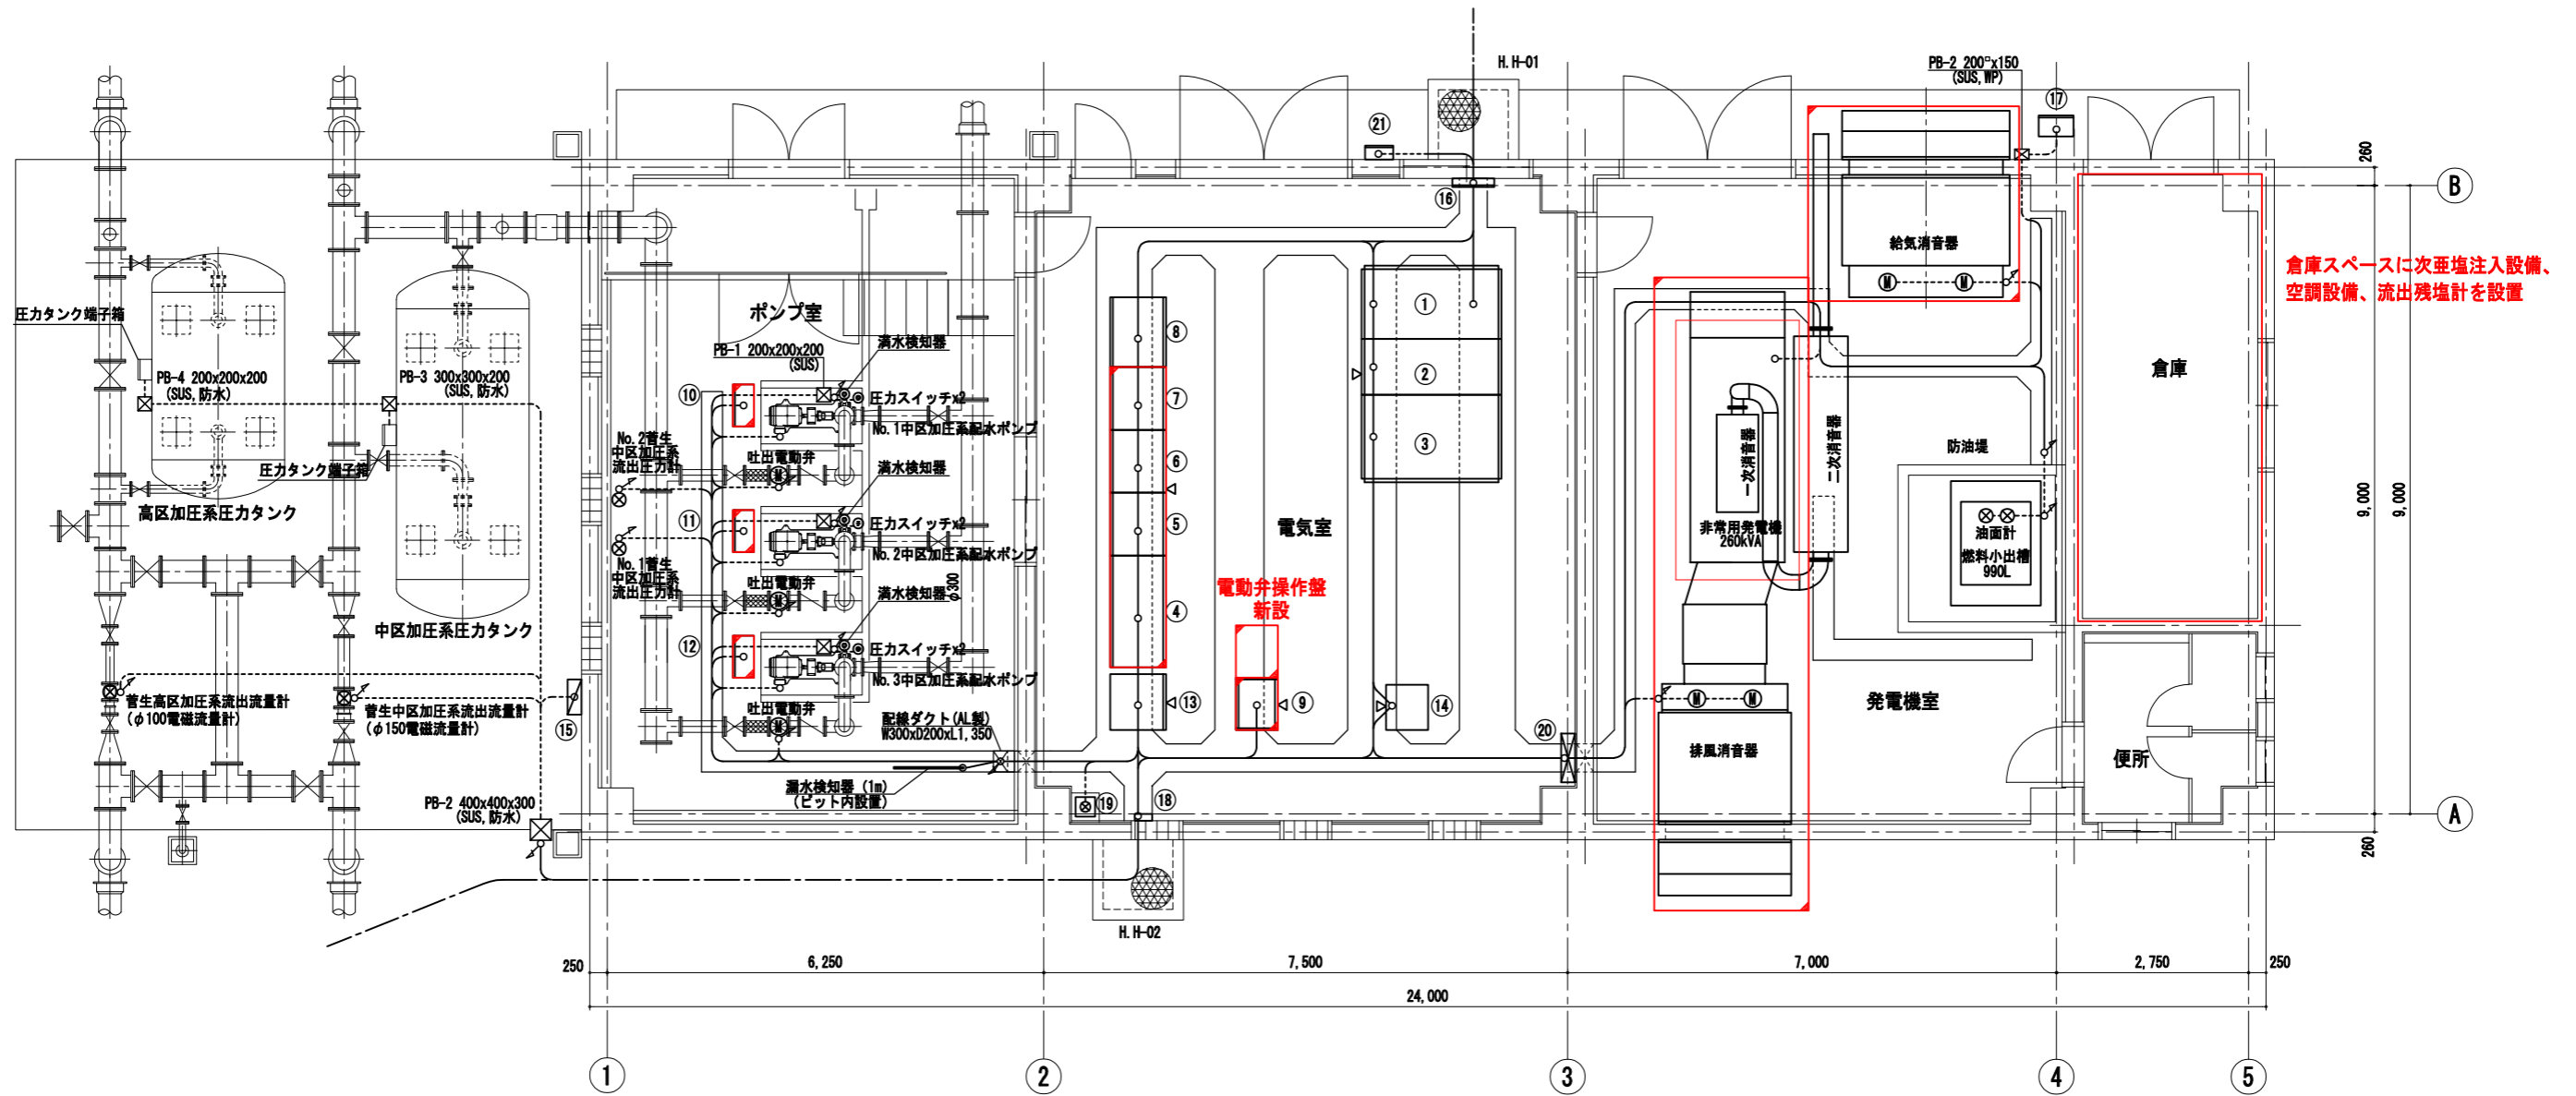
H.H-01

PB-2 200□x150
(SUS,WP)

⑰

㉑

⑯

260

B

給気消音器

倉庫スペースに次亜塩注入設備、
空調設備、流出残塩計を設置

倉庫

圧力タンク端子箱

PB-4 200x200x200
(SUS,防水)

PB-3 300x300x200
(SUS,防水)

圧力タンク端子箱

高区加圧系圧力タンク

中区加圧系圧力タンク

ポンプ室

PB-1 200x200x200
(SUS)

満水検知器

圧力スイッチx2

No.1中区加圧系配水ポンプ

⑩

No.2菅生
中区加圧系
流出圧力計

吐出電動弁

満水検知器

⑪

圧力スイッチx2

No.2中区加圧系配水ポンプ

No.1菅生
中区加圧系
流出圧力計

吐出電動弁

満水検知器

φ300

⑫

圧力スイッチx2

No.3中区加圧系配水ポンプ

吐出電動弁

配線ダクト(AL製)
W300xD200xL1,350

漏水検知器(1m)
(ピット内設置)

菅生高区加圧系流出流量計
(φ100電磁流量計)

菅生中区加圧系流出流量計
(φ150電磁流量計)

⑮

PB-2 400x400x300
(SUS,防水)

⑧

⑦

⑥

⑤

④

⑬

①

②

③

電気室

電動弁操作盤
新設

⑨

⑭

⑲

⑱

⑳

H.H-02

一次消音器

非常用発電機
260kVA

二次消音器

防油堤

油面計
燃料小出槽
990L

排風消音器

発電機室

便所

A

260

9,000

9,000

250

6,250

7,500

7,000

2,750

250

24,000

①

②

③

④

⑤